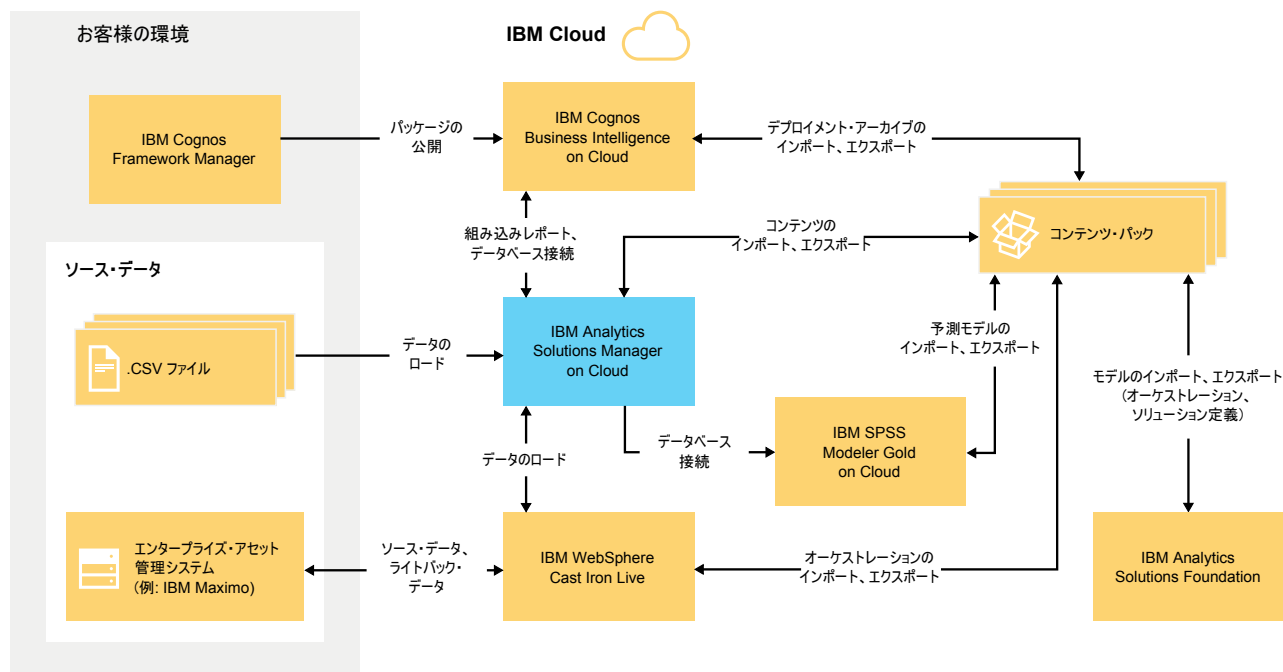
お客様の環境

IBM Cloud

IBM Cognos Framework Manager

パッケージの公開

IBM Cognos Business Intelligence on Cloud

デプロイメント・アーカイブのインポート、エクスポート

組み込みレポート、データベース接続

コンテンツのインポート、エクスポート

コンテンツ・パック

ソース・データ

.CSV ファイル

データのロード

IBM Analytics Solutions Manager on Cloud

予測モデルのインポート、エクスポート

モデルのインポート、エクスポート（オーケストレーション、ソリューション定義）

データベース接続

IBM SPSS Modeler Gold on Cloud

データのロード

エンタープライズ・アセット管理システム（例: IBM Maximo)

ソース・データ、ライトバック・データ

IBM WebSphere Cast Iron Live

オーケストレーションのインポート、エクスポート

IBM Analytics Solutions Foundation